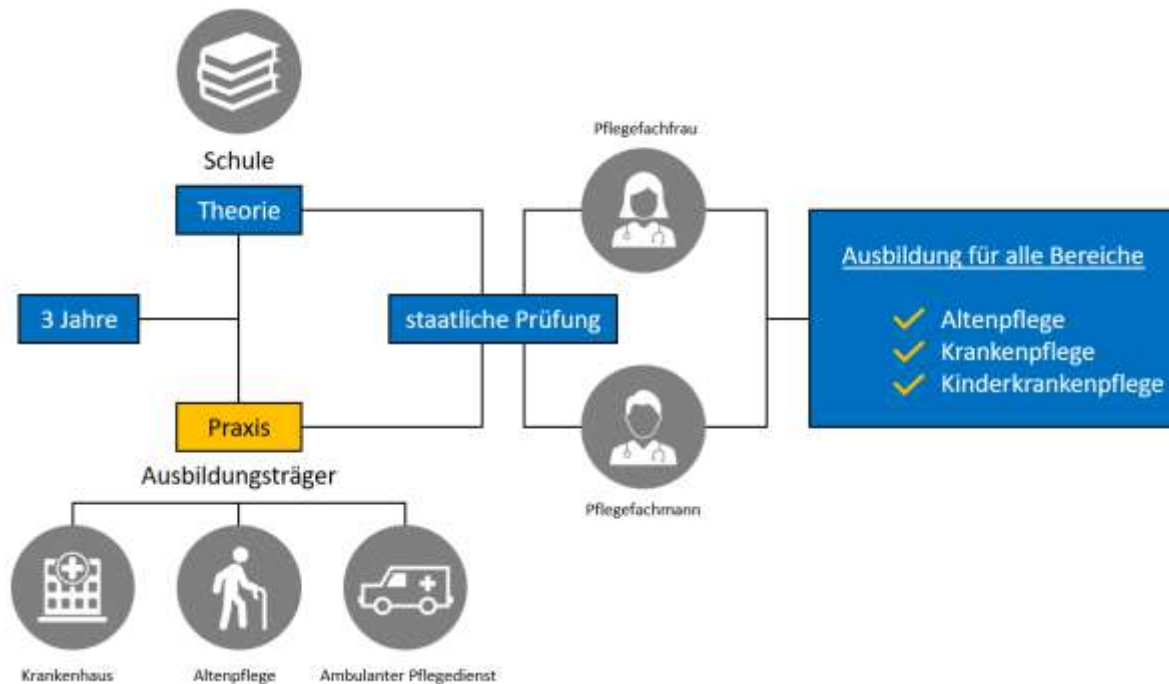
Schule

Theorie

3 Jahre

Praxis

Ausbildungsträger

Krankenhaus

Altenpflege

Ambulanter Pflegedienst

staatliche Prüfung

Pflegefachfrau

Pflegefachmann

Ausbildung für alle Bereiche

Altenpflege
Krankenpflege
Kinderkrankenpflege